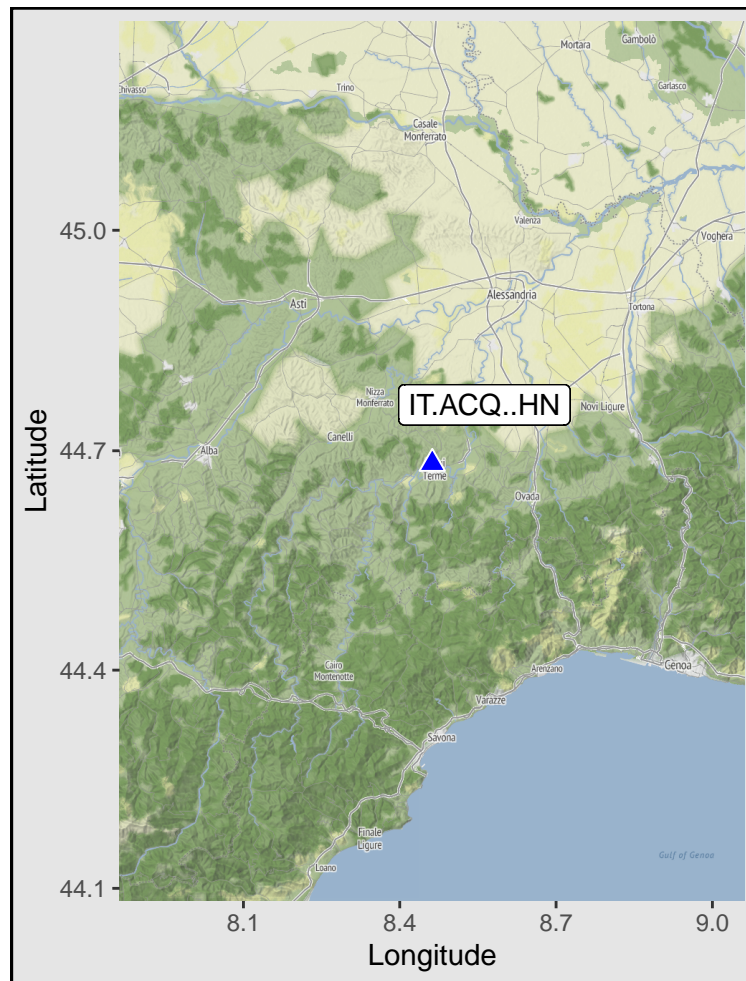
Mortara
Gambolò
Garlasco
Chivasso
Trino
Casale Monferrato
Valenza
Voghera
Asti
Alessandria
Tortona
Nizza Monferrato
IT.ACQ..HN
Novi Ligure
Canelli
Alba
Terme
Ovada
Cairo Montenotte
Arenzano
Genoa
Varazze
Savona
Finale Ligure
Loano
Gulf of Genoa

Latitude
45.0
44.7
44.4
44.1

8.1
8.4
8.7
9.0
Longitude